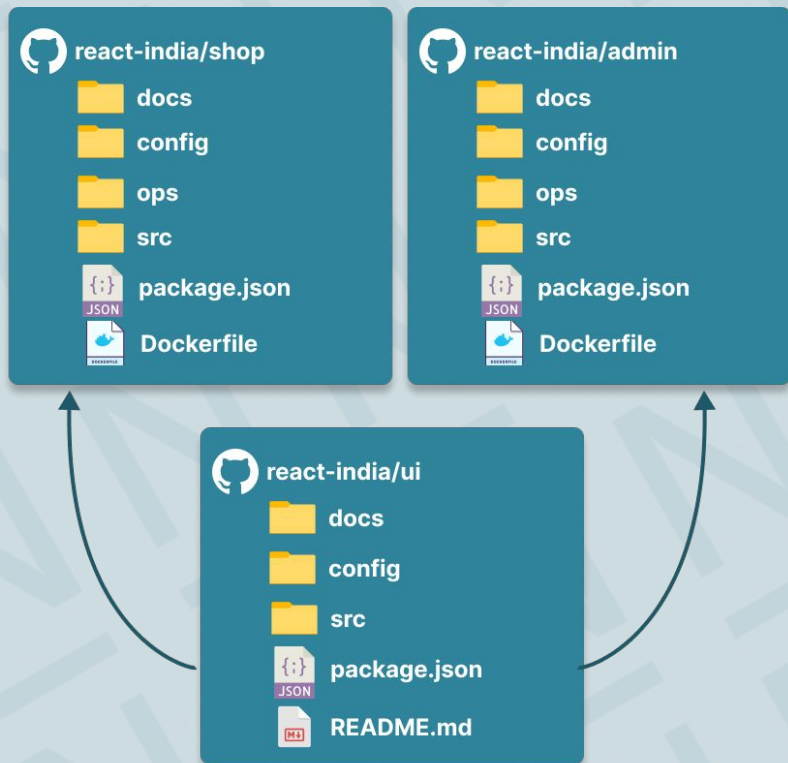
react-india/shop
docs
config
ops
src
{;}
JSON
package.json
DOCKERFILE
Dockerfile

react-india/admin
docs
config
ops
src
{;}
JSON
package.json
DOCKERFILE
Dockerfile

react-india/ui
docs
config
src
{;}
JSON
package.json
M↓
README.md